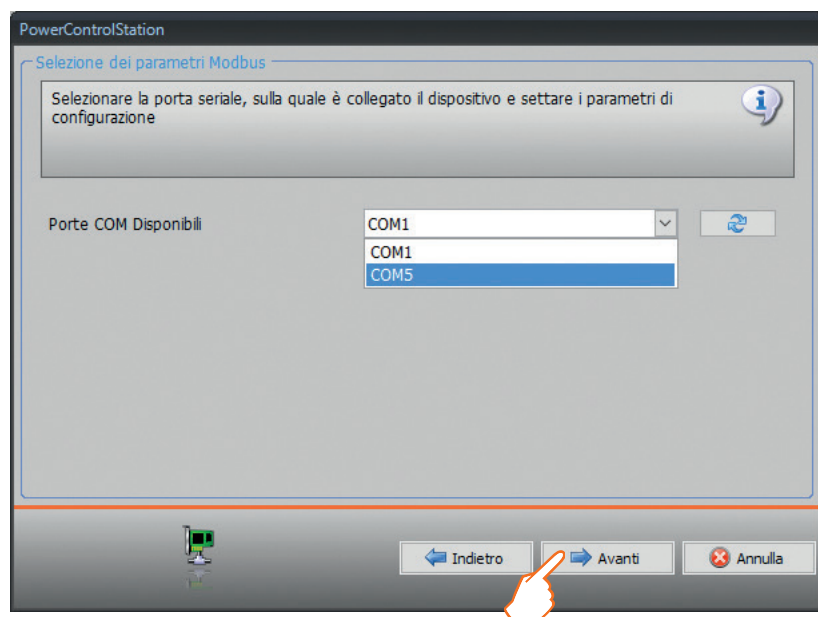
PowerControlStation

Selezione dei parametri Modbus

Selezionare la porta seriale, sulla quale è collegato il dispositivo e settare i parametri di configurazione

Porte COM Disponibili

COM1

COM1

COM5

Indietro

Avanti

Annulla